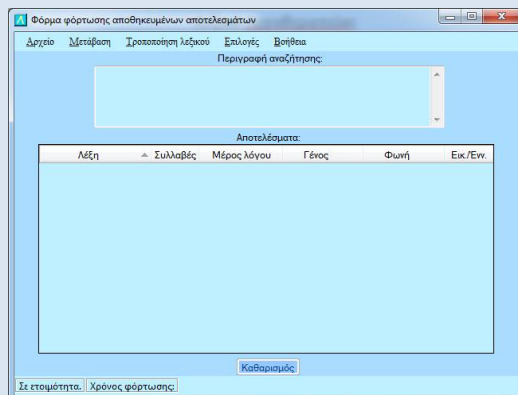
Φόρμα φόρτωσης αποθηκευμένων αποτελεσμάτων

Αρχείο Μετάβαση Τροποποίηση λεξικού Επιλογές Βοήθεια

Περιγραφή αναζήτησης:

Αποτελέσματα:

| Λέξη | Συλλαβές | Μέρος λόγου | Γένος | Φωνή | Εικ./Εν. |
|---|---|---|---|---|---|

Καθαρισμός

Σε ετοιμότητα. Χρόνος φόρτωσης: